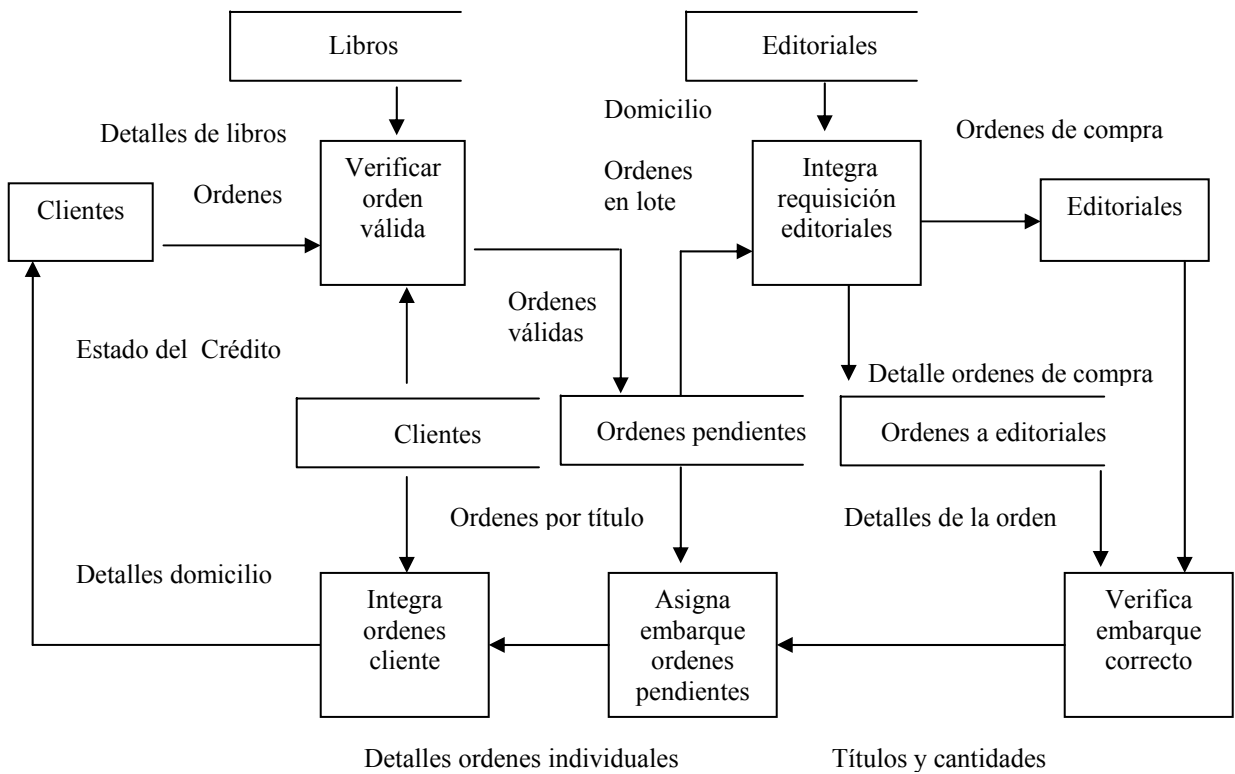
Libros

Editoriales

Detalles de libros

Domicilio

Ordenes de compra

Clientes

Ordenes

Verificar orden válida

Ordenes en lote

Integra requisición editoriales

Editoriales

Ordenes válidas

Estado del Crédito

Detalle ordenes de compra

Clientes

Ordenes pendientes

Ordenes a editoriales

Ordenes por título

Detalles de la orden

Detalles domicilio

Integra ordenes cliente

Asigna embarque ordenes pendientes

Verifica embarque correcto

Detalles ordenes individuales

Títulos y cantidades